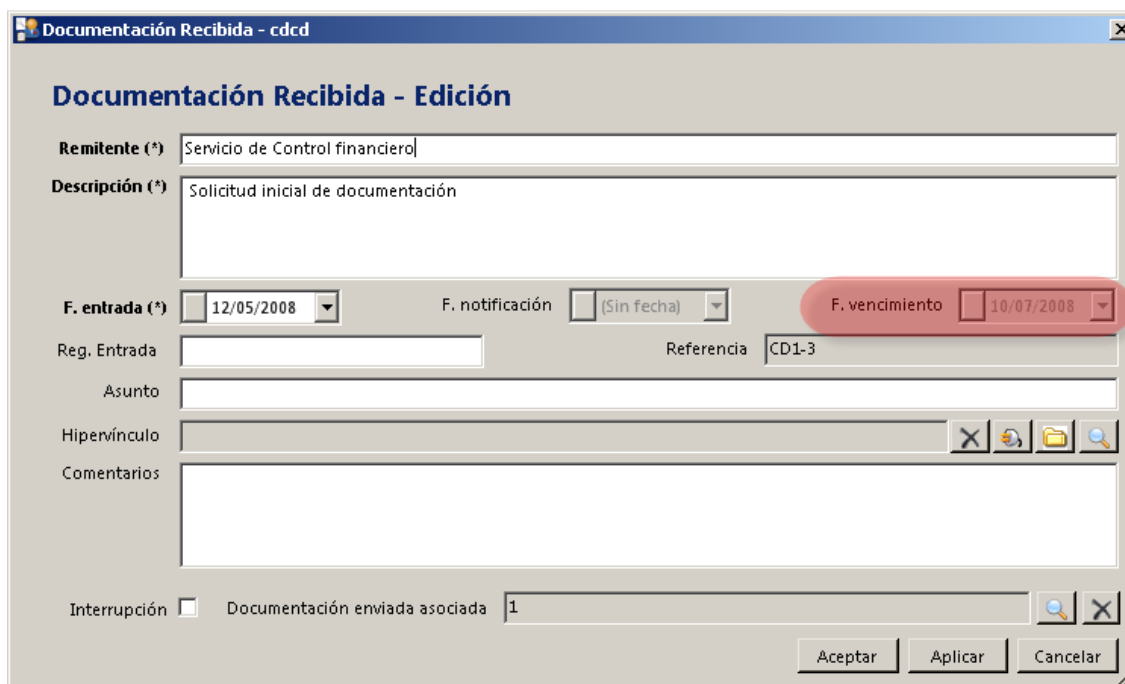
Documentación Recibida - cdcd

Documentación Recibida - Edición

Remitente (*) Servicio de Control financiero

Descripción (*) Solicitud inicial de documentación

F. entrada (*) 12/05/2008

F. notificación (Sin fecha)

F. vencimiento 10/07/2008

Reg. Entrada

Referencia CD1-3

Asunto

Hipervínculo

Comentarios

Interrupción

Documentación enviada asociada 1

Aceptar Aplicar Cancelar